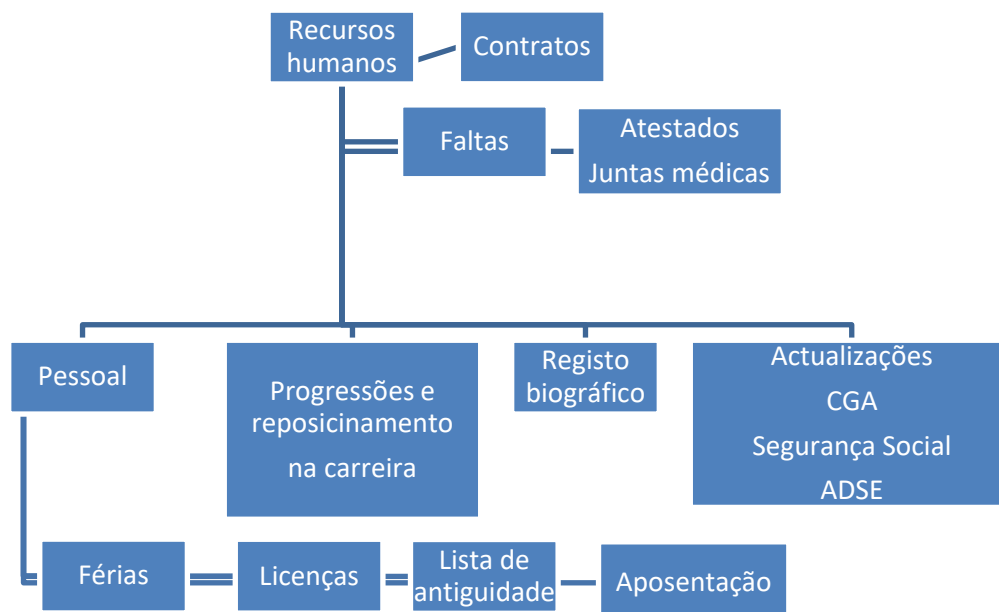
Recursos humanos

Contratos

Faltas

Atestados
Juntas médicas

Pessoal

Progressões e reposicinamento na carreira

Registo biográfico

Actualizações
CGA
Segurança Social
ADSE

Férias

Licenças

Lista de antiguidade

Aposentação